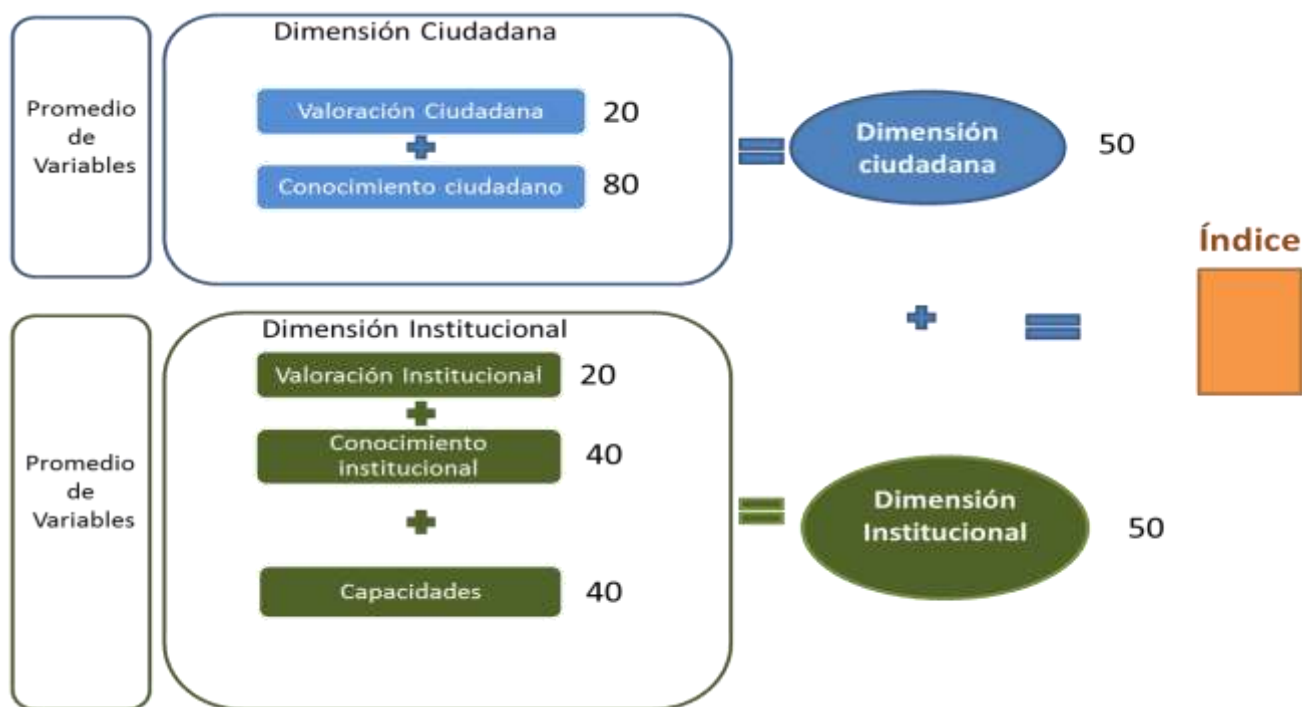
Promedio de Variables

Dimensión Ciudadana

Valoración Ciudadana 20

Conocimiento ciudadano 80

Dimensión ciudadana 50

Índice

Promedio de Variables

Dimensión Institucional

Valoración Institucional 20

Conocimiento institucional 40

Capacidades 40

Dimensión Institucional 50